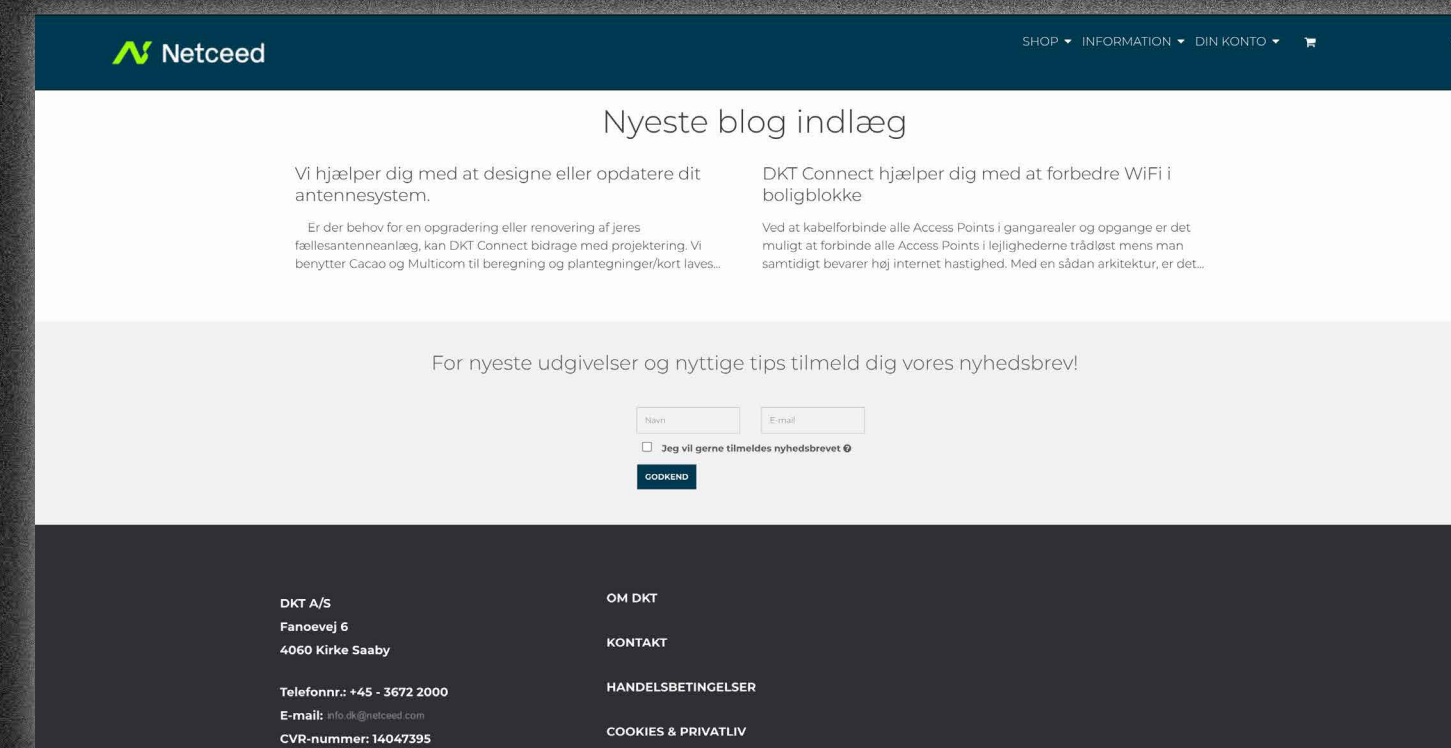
Netceed

SHOP ▾ INFORMATION ▾ DIN KONTO ▾

Nyeste blog indlæg

Vi hjælper dig med at designe eller opdatere dit antennesystem.

Er der behov for en opgradering eller renovering af jeres fællesantenneanlæg, kan DKT Connect bidrage med projektering. Vi benytter Cacao og Multicom til beregning og plantegninger/kort laves...

DKT Connect hjælper dig med at forbedre WiFi i boligblokke

Ved at kabelforbinde alle Access Points i gangarealer og opgange er det muligt at forbinde alle Access Points i lejlighederne trådløst mens man samtidigt bevarer høj internet hastighed. Med en sådan arkitektur, er det...

For nyeste udgivelser og nyttige tips tilmeld dig vores nyhedsbrev!

Navn

E-mail

Jeg vil gerne tilmeldes nyhedsbrevet

GODKEND

DKT A/S
Fanoevej 6
4060 Kirke Saaby

Telefonnr.: +45 - 3672 2000
E-mail: info.dk@netceed.com
CVR-nummer: 14047395

OM DKT

KONTAKT

HANDELSBETINGELSER

COOKIES & PRIVATLIV